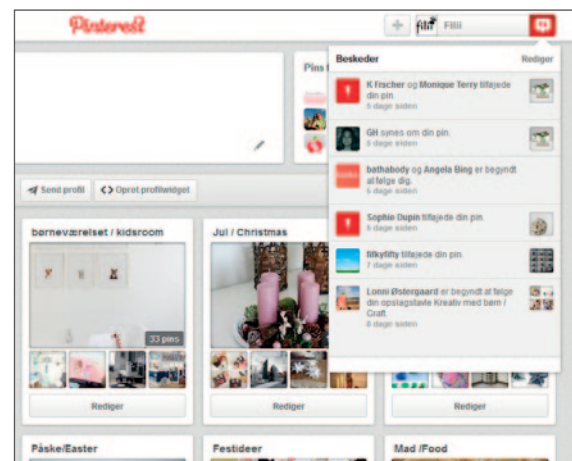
Pinterest

+ Fili

Pins f

Send profil
<> Opret profilwidget

børneværelset / kidsroom
33 pins
Rediger

Jul / Christmas
Rediger

Rediger

Påske/Easter

Festideer

Mad /Food

Beskeder
Rediger

K Fischer og Monique Terry tilføjede din pin.
5 dage siden

GH synes om din pin.
5 dage siden

bathabody og Angela Bing er begyndt at følge dig.
5 dage siden

Sophie Dupin tilføjede din pin.
5 dage siden

fifkyfifty tilføjede din pin.
7 dage siden

Lonni Østergaard er begyndt at følge din opslagstavle Kreativ med børn / Craft.
8 dage siden